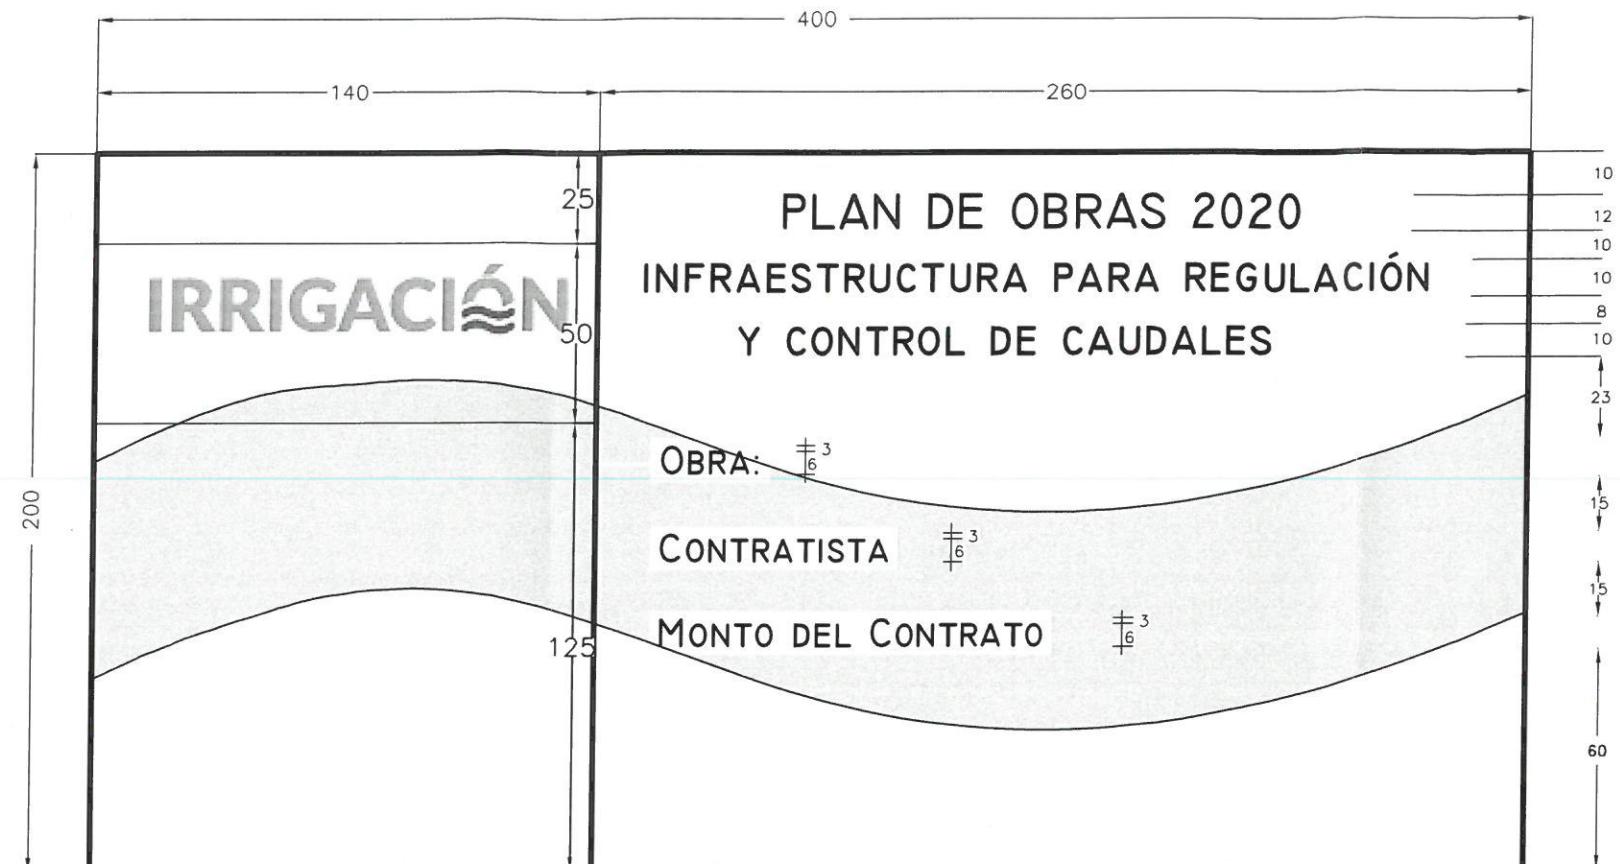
400

140

260

25

IRRIGACIÓN

50

125

200

PLAN DE OBRAS 2020

INFRAESTRUCTURA PARA REGULACIÓN

Y CONTROL DE CAUDALES

OBRA: 3 6

CONTRATISTA 3 6

MONTO DEL CONTRATO 3 6

10
12
10
10
8
10
23
15
15
60